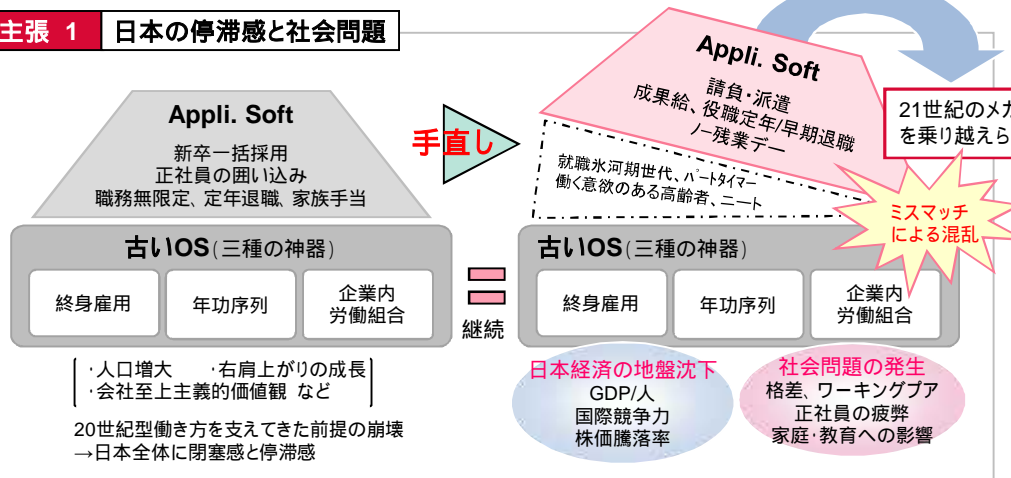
主張 1 日本の停滞感と社会問題

Appli. Soft
新卒一括採用
正社員の囲い込み
職務無限定、定年退職、家族手当

古いOS(三種の神器)
終身雇用
年功序列
企業内労働組合

・人口増大 ・右肩上がりの成長
・会社至上主義的価値観 など

20世紀型働き方を支えてきた前提の崩壊
→日本全体に閉塞感と停滞感

手直し

継続

Appli. Soft
請負・派遣
成果給、役職定年/早期退職
ノー残業デー

就職氷河期世代、パートタイマー
働く意欲のある高齢者、ニート

21世紀のメガ
を乗り越えら

ミスマッチによる混乱

古いOS(三種の神器)
終身雇用
年功序列
企業内労働組合

日本経済の地盤沈下
GDP/人
国際競争力
株価騰落率

社会問題の発生
格差、ワーキングプア
正社員の疲弊
家庭・教育への影響